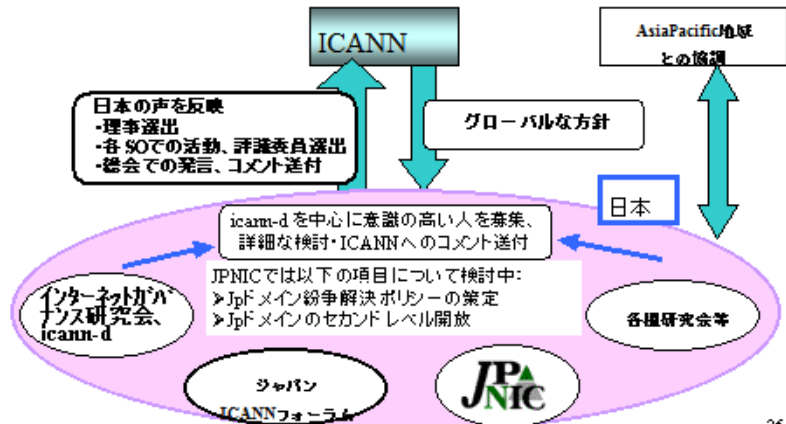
ICANN

AsiaPacific地域との協調

日本の声を反映
-理事選出
-各SOでの活動、評議委員選出
-総会での発言、コメント送付

グローバルな方針

日本

icann-dを中心に意識の高い人を募集、詳細な検討・ICANNへのコメント送付

JPNICでは以下の項目について検討中:
➢Jpドメイン紛争解決ポリシーの策定
➢Jpドメインのセカンドレベル開放

インターネットガバナンス研究会、icann-d

各種研究会等

ジャパンICANNフォーラム

JPNIC

25